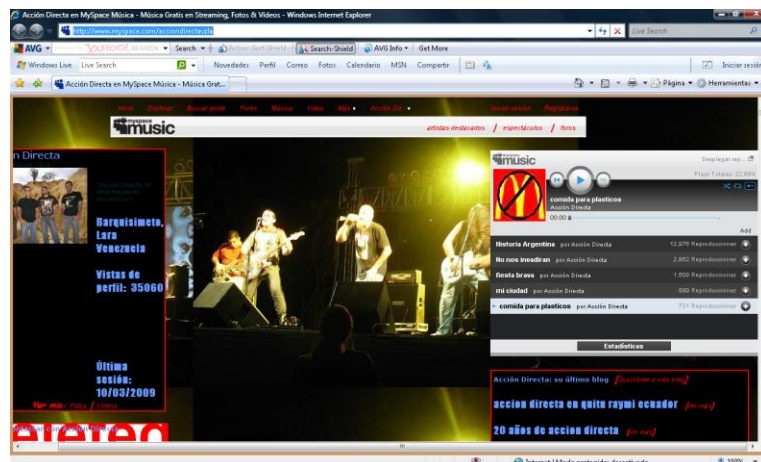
Acción Directa en MySpace Música - Música Gratis en Streaming, Fotos & Videos - Windows Internet Explorer

http://www.myspace.com/acciondirectavzla

Live Search

AVG · YAHOO! SEARCH · Search · Active Surf-Shield · Search-Shield · AVG Info · Get More

Windows Live · Live Search · Novedades · Perfil · Correo · Fotos · Calendario · MSN · Compartir · Iniciar sesión

Acción Directa en MySpace Música - Música Grat...

Página · Herramientas

Inicio · Explorar · Buscar gente · Perfil · Música · Video · Más · Acción Dir. · Iniciar sesión · Registrarse

myspace music

artistas destacados / espectáculos / foros

n Directa

Barquisimeto, Lara Venezuela

Vistas de perfil: 35060

Última sesión: 10/03/2009

Ver mis: fotos / videos

myspace music

Desplegar rep...

Plays Totales: 22,664

comida para plasticos
Acción Directa

00:00

Add

| | |
|---|---|
| Historia Argentina por Acción Directa | 12,978 Reproducciones |
| No nos invadiran por Acción Directa | 2,982 Reproducciones |
| fiesta brava por Acción Directa | 1,890 Reproducciones |
| mi ciudad por Acción Directa | 899 Reproducciones |
| comida para plasticos por Acción Directa | 731 Reproducciones |

Estadísticas

Acción Directa: su último blog [Suscribirse a este blog]

accion directa en quito raymi ecuador [ver más]

20 años de accion directa [ver más]

Internet | Modo protegido: desactivado

100%